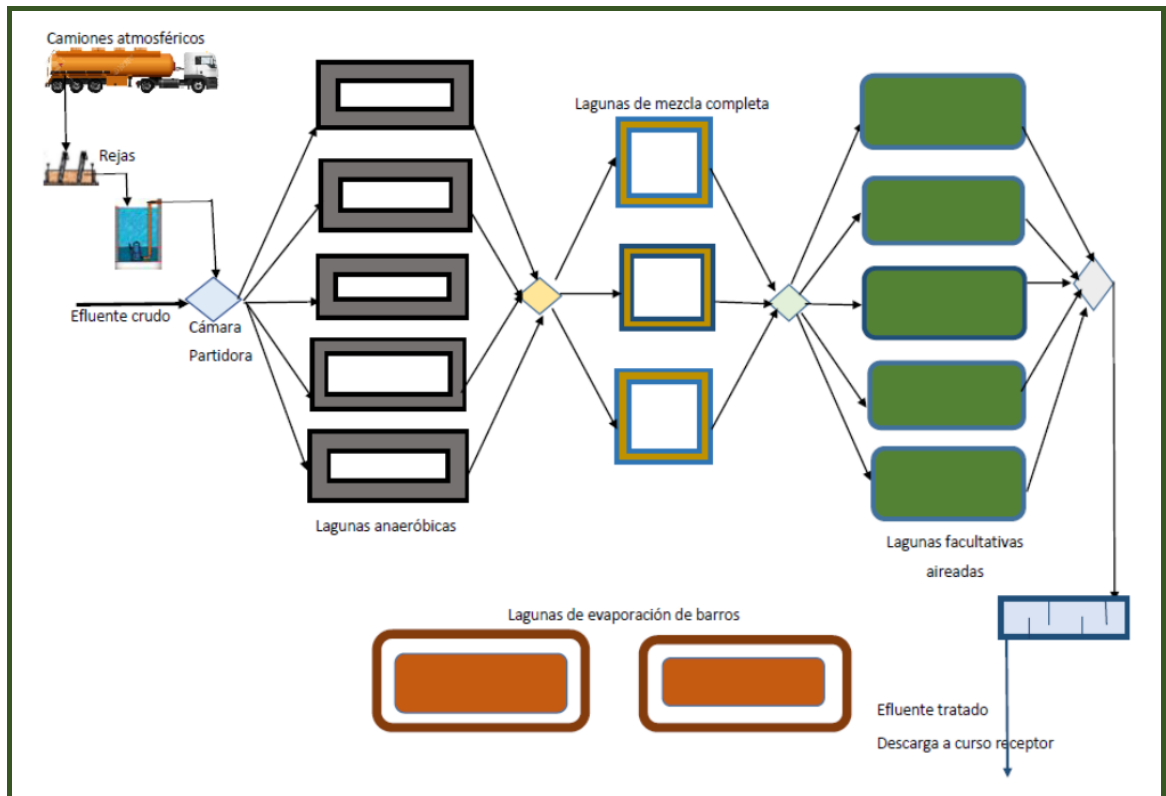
Camiones atmosféricos

Rejas

Efluente crudo

Cámara Partidora

Lagunas anaeróbicas

Lagunas de mezcla completa

Lagunas facultativas aireadas

Lagunas de evaporación de barros

Efluente tratado

Descarga a curso receptor